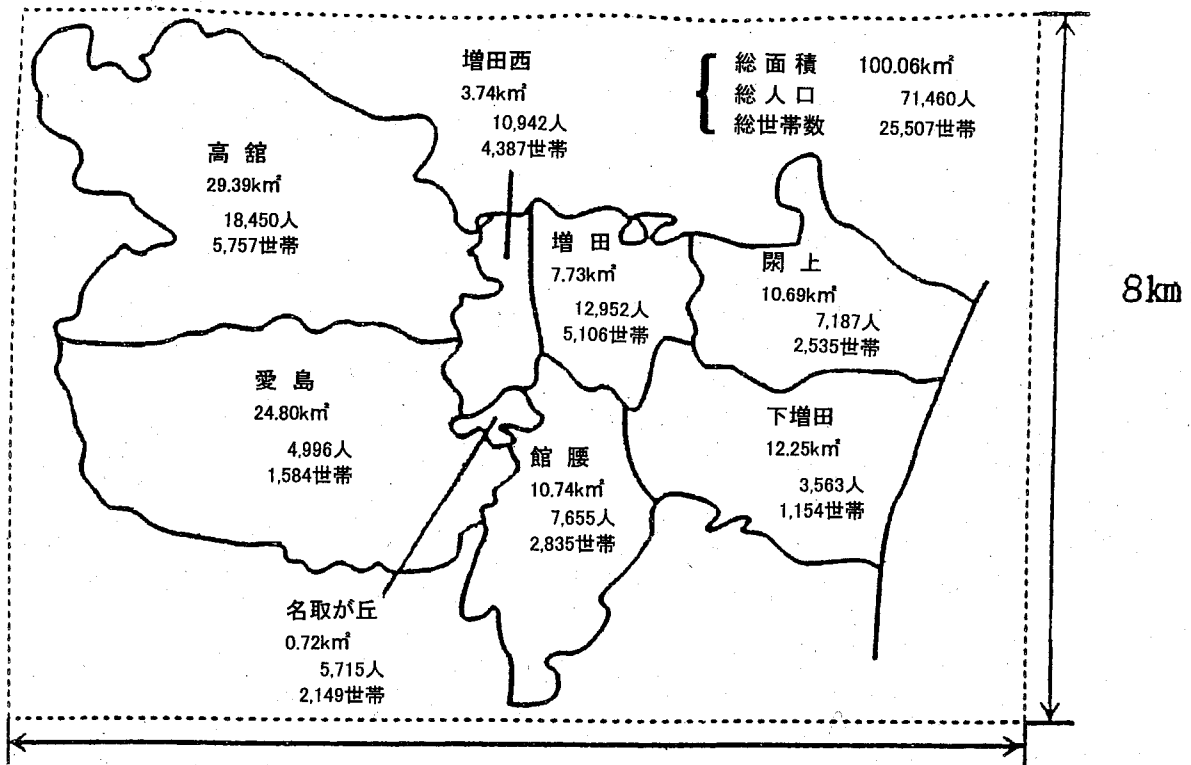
増田西
3.74k㎡
10,942人
4,387世帯

総面積 100.06k㎡
総人口 71,460人
総世帯数 25,507世帯

高舘
29.39k㎡
18,450人
5,757世帯

増田
7.73k㎡
12,952人
5,106世帯

閖上
10.69k㎡
7,187人
2,535世帯

8km

愛島
24.80k㎡
4,996人
1,584世帯

下増田
12.25k㎡
3,563人
1,154世帯

館腰
10.74k㎡
7,655人
2,835世帯

名取が丘
0.72k㎡
5,715人
2,149世帯